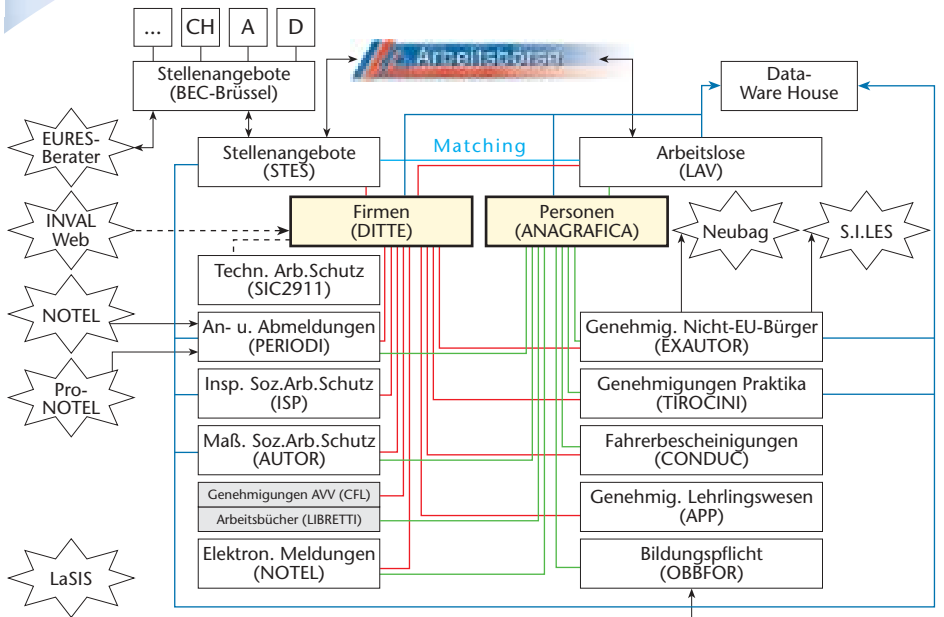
...
CH
A
D

Stellenangebote (BEC-Brüssel)

Arbeitsbörsen

Data-Ware House

EURES-Berater

Stellenangebote (STES)

Matching

Arbeitslose (LAV)

INVAL Web

Firmen (DITTE)

Personen (ANAGRAFICA)

Neubag

S.I.LES

Techn. Arb.Schutz (SIC2911)

NOTEL

An- u. Abmeldungen (PERIODI)

Genehmig. Nicht-EU-Bürger (EXAUTOR)

Pro-NOTEL

Insp. Soz.Arb.Schutz (ISP)

Genehmigungen Praktika (TIROCINI)

Maß. Soz.Arb.Schutz (AUTOR)

Fahrerbescheinigungen (CONDUC)

Genehmigungen AVV (CFL)

Arbeitsbücher (LIBRETTI)

Genehmig. Lehrlingswesen (APP)

LaSIS

Elektron. Meldungen (NOTEL)

Bildungspflicht (OBBFOR)